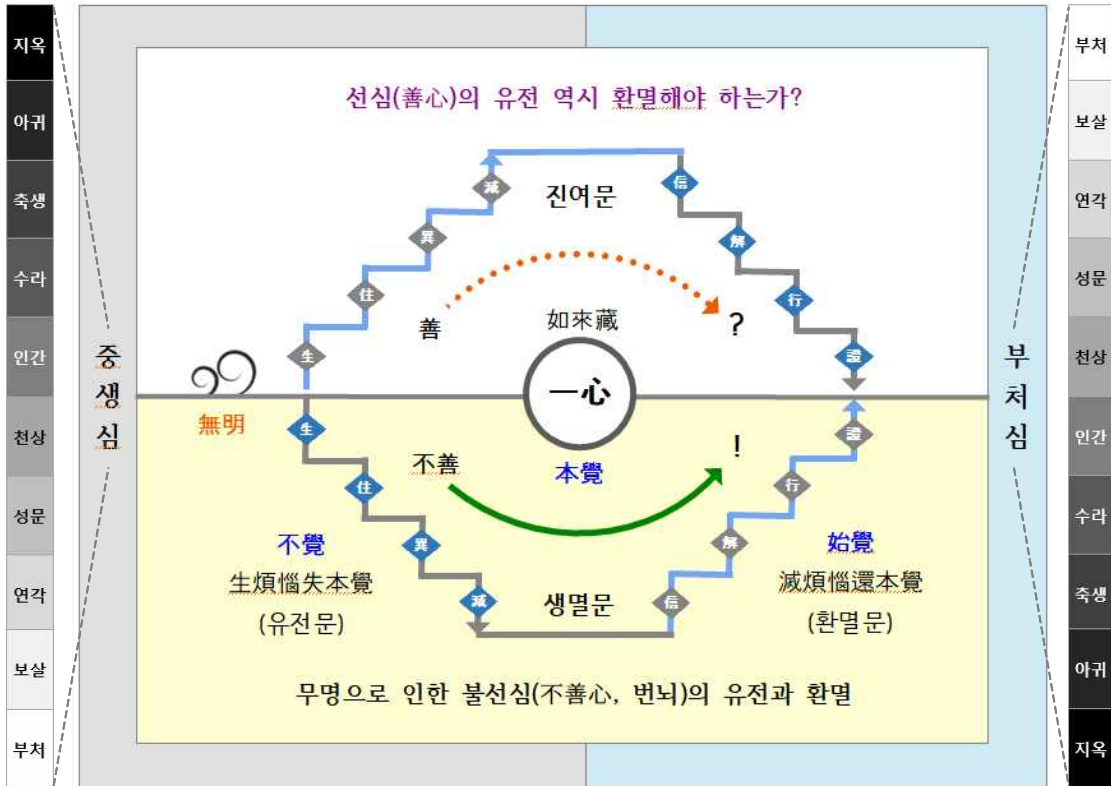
지옥
아귀
축생
수라
인간
천상
성문
연각
보살
부처

선심(善心)의 유전 역시 환멸해야 하는가?

진여문

滅
異
住
生
信
解
行
證

善
如來藏
?

중생심

부처심

一心

無明

生
住
異
滅

不善
本覺
!

信
解
行
證

不覺
生煩惱失本覺
(유전문)

생멸문

始覺
滅煩惱還本覺
(환멸문)

무명으로 인한 불선심(不善心, 번뇌)의 유전과 환멸

부처
보살
연각
성문
천상
인간
수라
축생
아귀
지옥